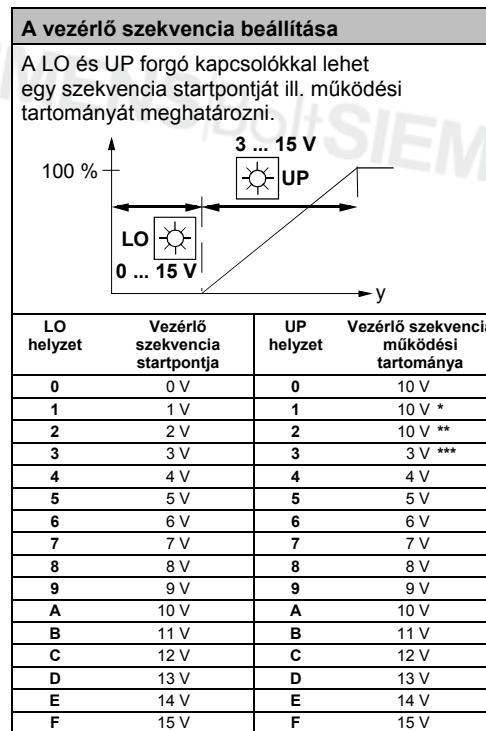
A vezérlő szekvencia beállítása

A LO és UP forgó kapcsolókkal lehet egy szekvencia startpontját ill. működési tartományát meghatározni.

100 %

3 ... 15 V

UP

LO

0 ... 15 V

y

| LO helyzet | Vezérlő szekvencia startpontja | UP helyzet | Vezérlő szekvencia működési tartománya |
|---|---|---|---|
| 0 | 0 V | 0 | 10 V |
| 1 | 1 V | 1 | 10 V * |
| 2 | 2 V | 2 | 10 V ** |
| 3 | 3 V | 3 | 3 V *** |
| 4 | 4 V | 4 | 4 V |
| 5 | 5 V | 5 | 5 V |
| 6 | 6 V | 6 | 6 V |
| 7 | 7 V | 7 | 7 V |
| 8 | 8 V | 8 | 8 V |
| 9 | 9 V | 9 | 9 V |
| A | 10 V | A | 10 V |
| B | 11 V | B | 11 V |
| C | 12 V | C | 12 V |
| D | 13 V | D | 13 V |
| E | 14 V | E | 14 V |
| F | 15 V | F | 15 V |